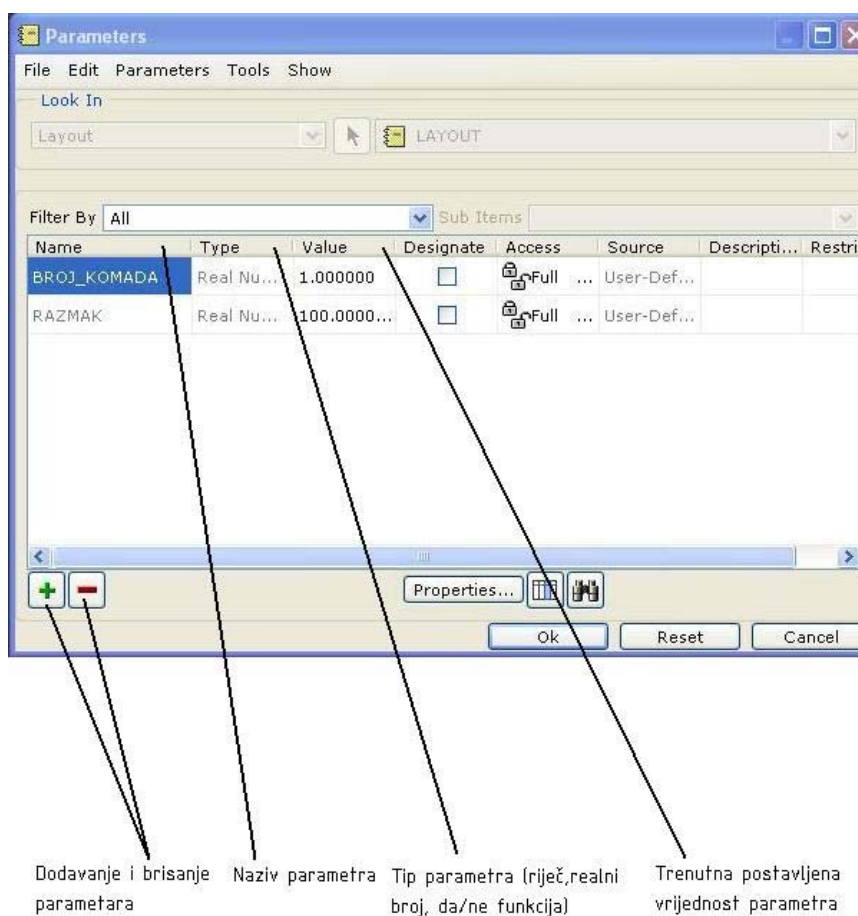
Parameters

File Edit Parameters Tools Show

Look In

Layout

LAYOUT

Filter By All

Sub Items

| Name | Type | Value | Designate | Access | Source | Descripti... | Restri |
|---|---|---|---|---|---|---|---|
| BROJ_KOMADA | Real Nu... | 1.000000 | ☐ | Full ... | User-Def... | | |
| RAZMAK | Real Nu... | 100.0000... | ☐ | Full ... | User-Def... | | |

Properties...

Ok Reset Cancel

Dodavanje i brisanje parametara

Naziv parametra

Tip parametra (riječ,realni broj, da/ne funkcija)

Trenutna postavljena vrijednost parametra